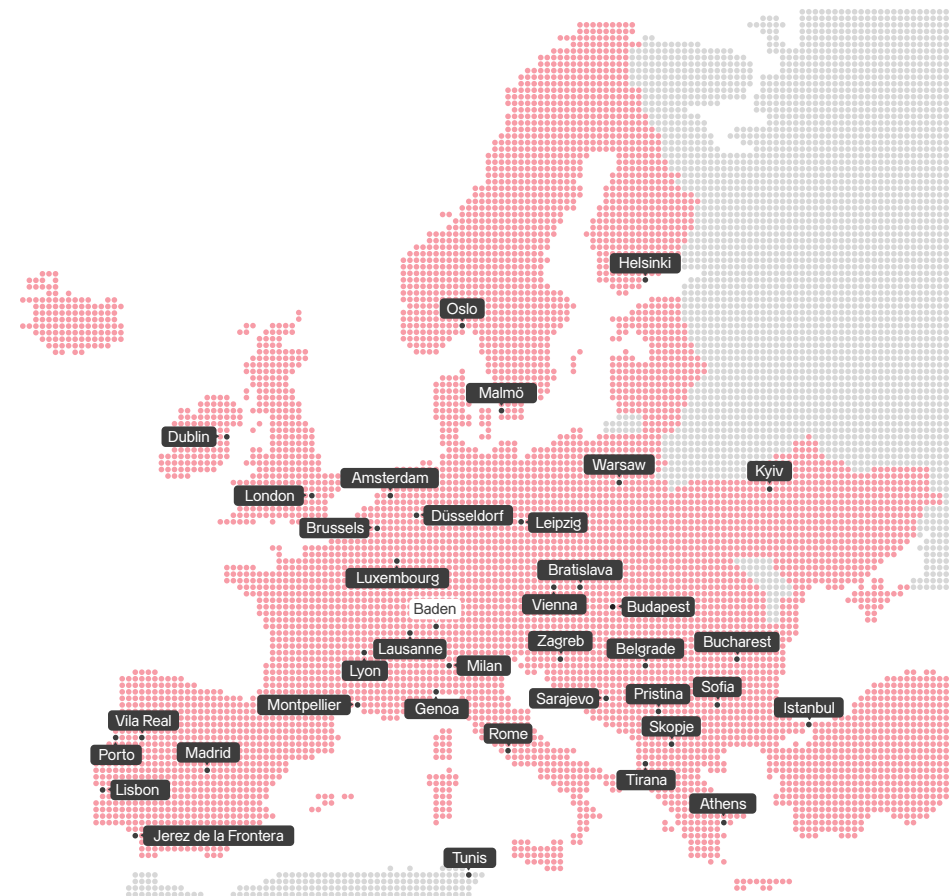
Helsinki
Oslo
Malmö
Dublin
Amsterdam
Warsaw
Kyiv
London
Düsseldorf
Leipzig
Brussels
Luxembourg
Bratislava
Baden
Vienna
Budapest
Lausanne
Zagreb
Belgrade
Bucharest
Lyon
Milan
Montpellier
Genoa
Sarajevo
Pristina
Sofia
Vila Real
Istanbul
Skopje
Porto
Madrid
Rome
Lisbon
Tirana
Athens
Jerez de la Frontera
Tunis